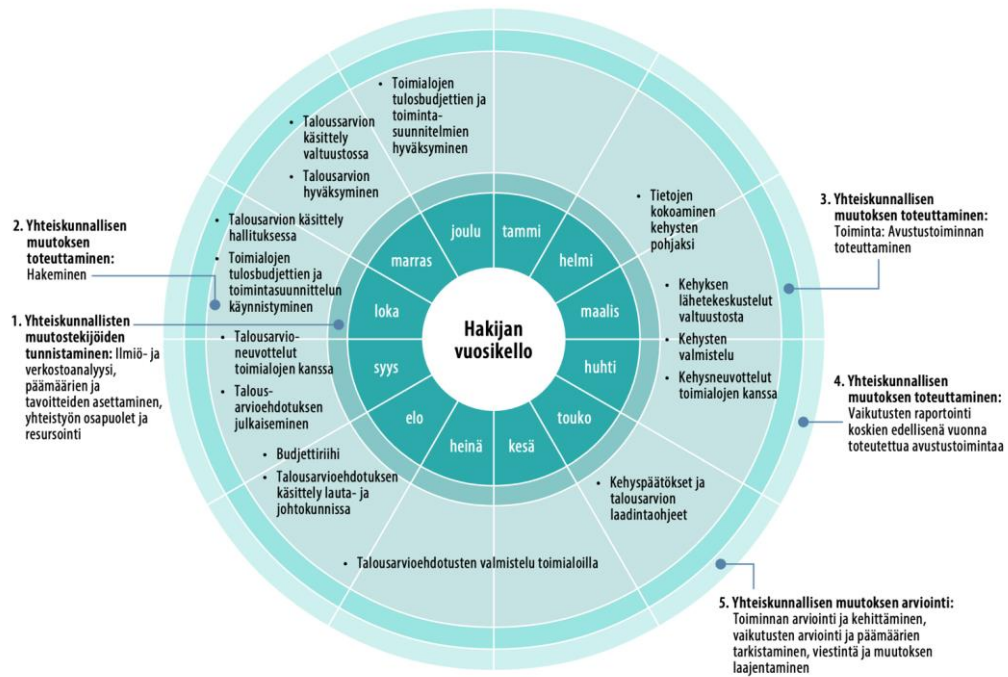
Hakijan vuosikello

joulu
tammi
helmi
maalis
huhti
touko
kesä
heinä
elo
syys
loka
marras

• Toimialojen tulosbudjettien ja toiminta-suunnitelmien hyväksyminen

• Talousarvion käsittely valtuustossa
• Talousarvion hyväksyminen

• Talousarvion käsittely hallituksessa
• Toimialojen tulosbudjettien ja toimintasuunnittelun käynnistyminen

• Talousarvio-neuvottelut toimialojen kanssa
• Talous-arvioehdotuksen julkaiseminen

• Budjettiriihi
• Talousarvioehdotuksen käsittely lauta- ja johtokunnissa

• Talousarvioehdotusten valmistelu toimialoilla

• Kehyspäätökset ja talousarvion laadintaohjeet

• Tietojen kokoaminen kehysten pohjaksi

• Kehyksen lähetekeskustelut valtuustosta
• Kehysten valmistelu
• Kehysneuvottelut toimialojen kanssa

1. Yhteiskunnallisten muutostekijöiden tunnistaminen: Ilmiö- ja verkostoanalyysi, päämäärien ja tavoitteiden asettaminen, yhteistyön osapuolet ja resursointi

2. Yhteiskunnallisen muutoksen toteuttaminen: Hakeminen

3. Yhteiskunnallisen muutoksen toteuttaminen: Toiminta: Avustustoiminnan toteuttaminen

4. Yhteiskunnallisen muutoksen toteuttaminen: Vaikutusten raportointi koskien edellisenä vuonna toteutettua avustustoimintaa

5. Yhteiskunnallisen muutoksen arviointi: Toiminnan arviointi ja kehittäminen, vaikutusten arviointi ja päämäärien tarkistaminen, viestintä ja muutoksen laajentaminen